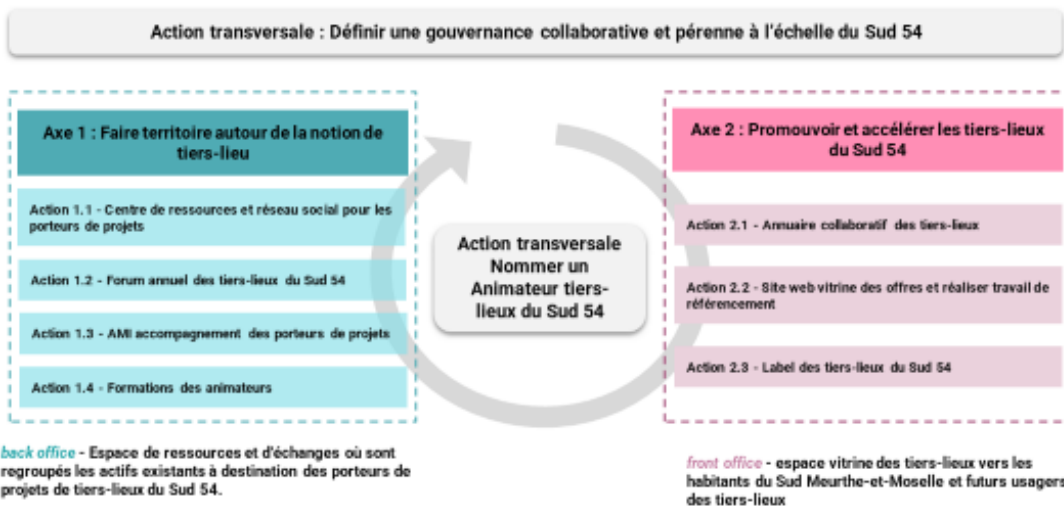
Action transversale : Définir une gouvernance collaborative et pérenne à l'échelle du Sud 54

Axe 1 : Faire territoire autour de la notion de tiers-lieu

Action 1.1 - Centre de ressources et réseau social pour les porteurs de projets

Action 1.2 - Forum annuel des tiers-lieux du Sud 54

Action 1.3 - AMI accompagnement des porteurs de projets

Action 1.4 - Formations des animateurs

Action transversale Nommer un Animateur tiers-lieux du Sud 54

Axe 2 : Promouvoir et accélérer les tiers-lieux du Sud 54

Action 2.1 - Annuaire collaboratif des tiers-lieux

Action 2.2 - Site web vitrine des offres et réaliser travail de référencement

Action 2.3 - Label des tiers-lieux du Sud 54

back office - Espace de ressources et d'échanges où sont regroupés les actifs existants à destination des porteurs de projets de tiers-lieux du Sud 54.

front office - espace vitrine des tiers-lieux vers les habitants du Sud Meurthe-et-Moselle et futurs usagers des tiers-lieux